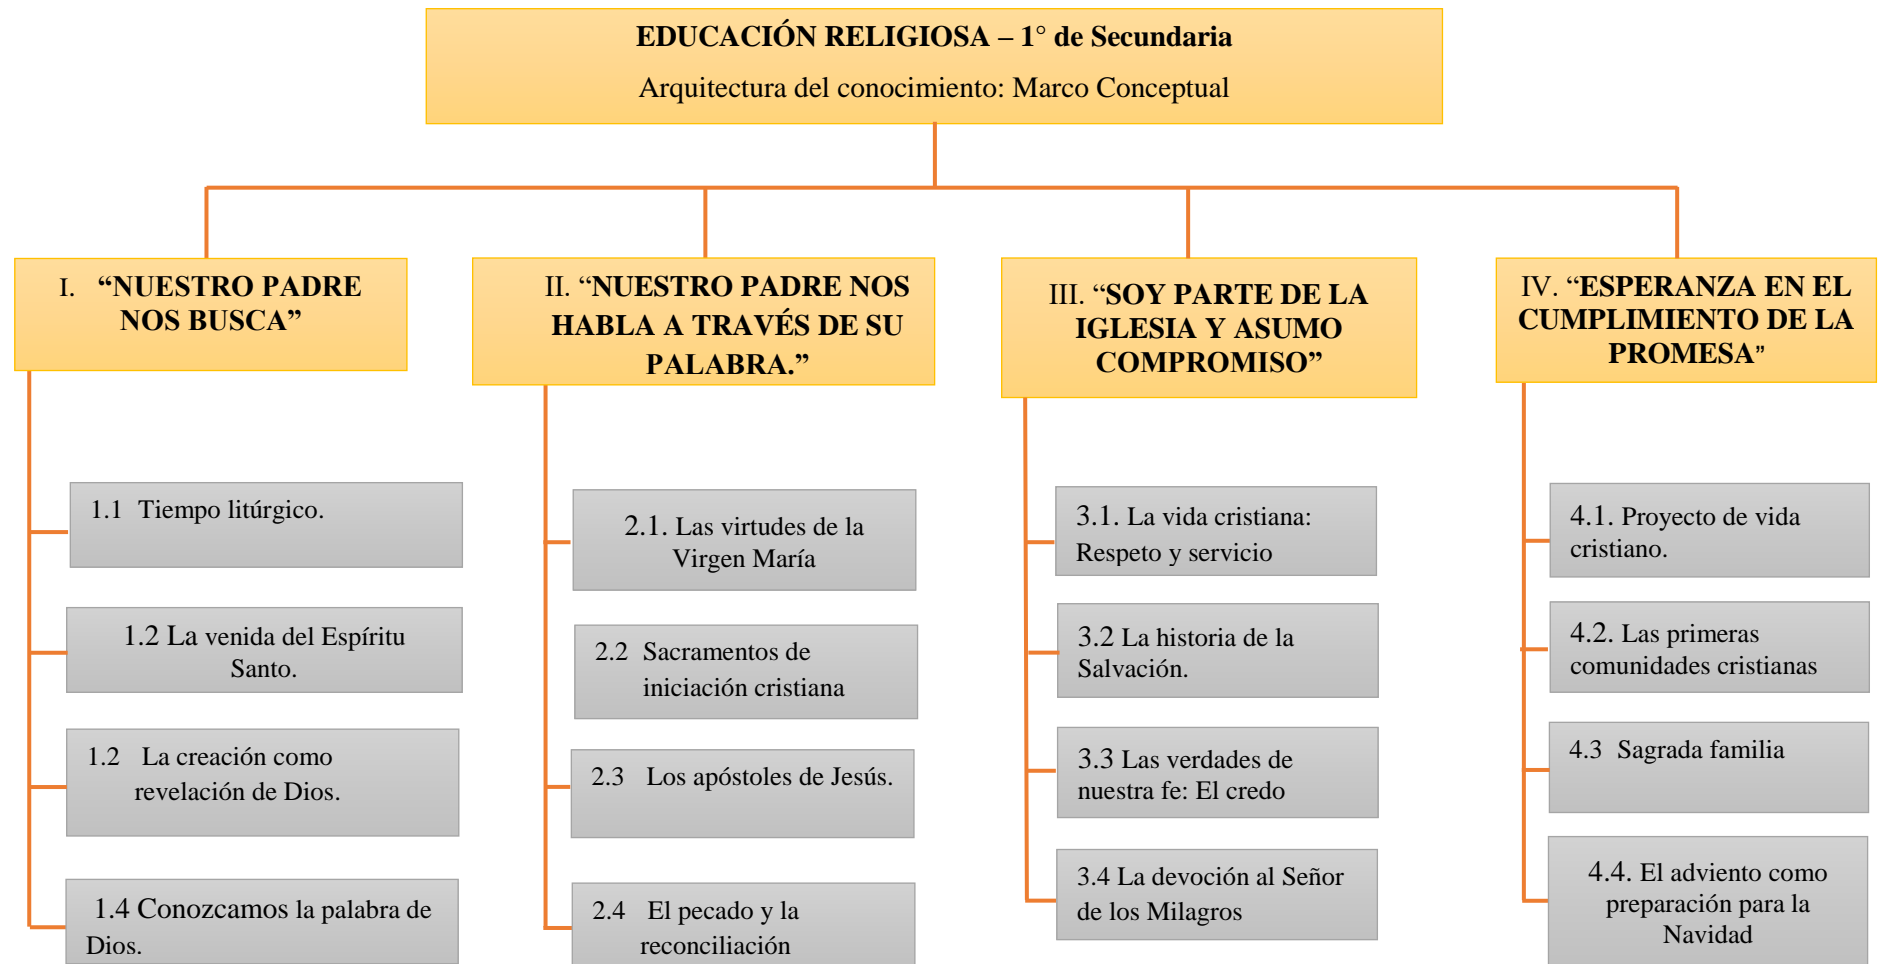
EDUCACIÓN RELIGIOSA – 1° de Secundaria
Arquitectura del conocimiento: Marco Conceptual

I. “NUESTRO PADRE NOS BUSCA”

1.1 Tiempo litúrgico.

1.2 La venida del Espíritu Santo.

1.2 La creación como revelación de Dios.

1.4 Conozcamos la palabra de Dios.

II. “NUESTRO PADRE NOS HABLA A TRAVÉS DE SU PALABRA.”

2.1. Las virtudes de la Virgen María

2.2 Sacramentos de iniciación cristiana

2.3 Los apóstoles de Jesús.

2.4 El pecado y la reconciliación

III. “SOY PARTE DE LA IGLESIA Y ASUMO COMPROMISO”

3.1. La vida cristiana: Respeto y servicio

3.2 La historia de la Salvación.

3.3 Las verdades de nuestra fe: El credo

3.4 La devoción al Señor de los Milagros

IV. “ESPERANZA EN EL CUMPLIMIENTO DE LA PROMESA”

4.1. Proyecto de vida cristiano.

4.2. Las primeras comunidades cristianas

4.3 Sagrada familia

4.4. El adviento como preparación para la Navidad